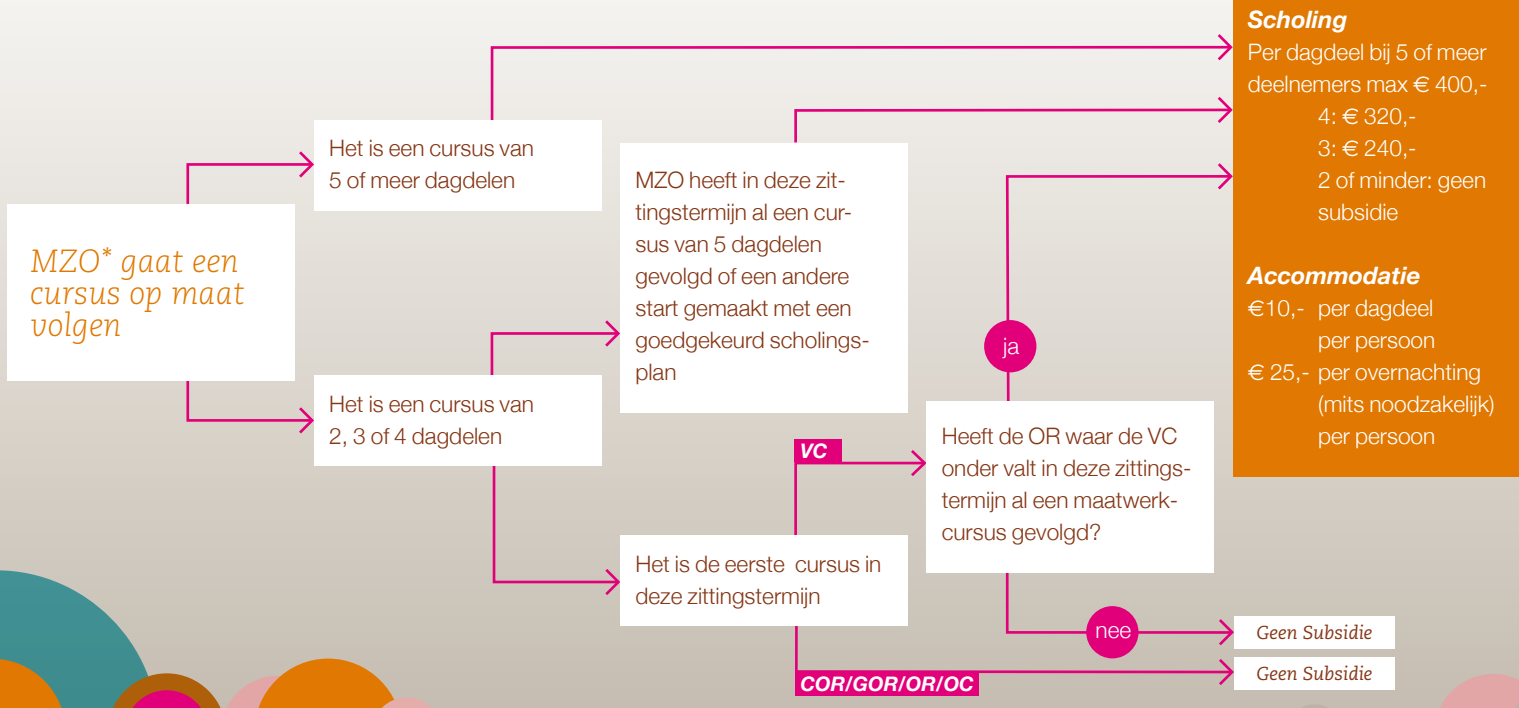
MZO* gaat een cursus op maat volgen

Het is een cursus van 5 of meer dagdelen

Het is een cursus van 2, 3 of 4 dagdelen

MZO heeft in deze zittingstermijn al een cursus van 5 dagdelen gevolgd of een andere start gemaakt met een goedgekeurd scholingsplan

Het is de eerste cursus in deze zittingstermijn

VC

COR/GOR/OR/OC

Heeft de OR waar de VC onder valt in deze zittingstermijn al een maatwerkcursus gevolgd?

ja

nee

Geen Subsidie

Geen Subsidie

Scholing
Per dagdeel bij 5 of meer deelnemers max € 400,-
4: € 320,-
3: € 240,-
2 of minder: geen subsidie

Accommodatie
€10,- per dagdeel per persoon
€ 25,- per overnachting (mits noodzakelijk) per persoon